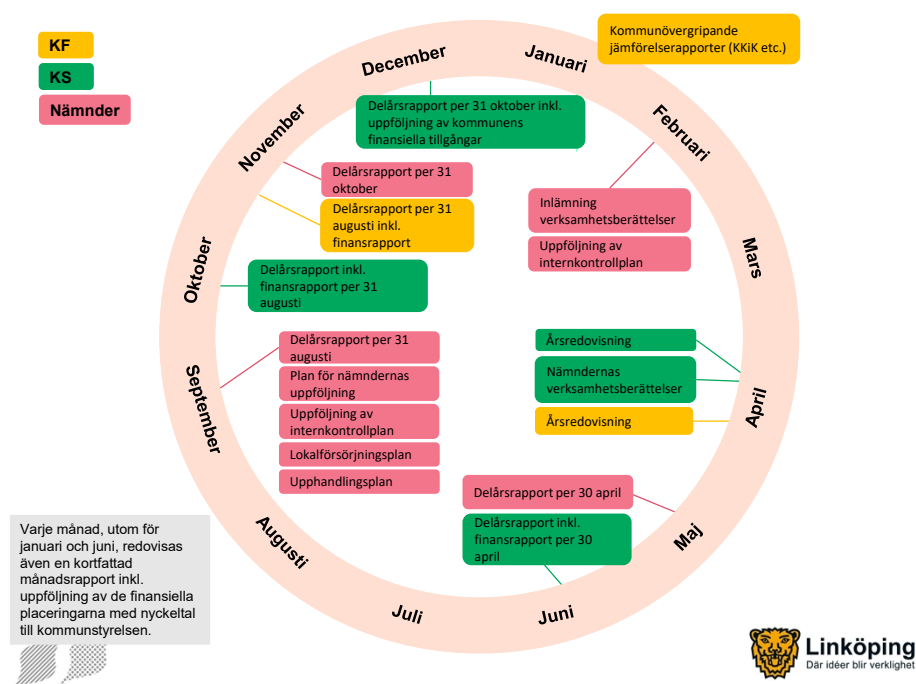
KF

KS

Nämnder

Kommunövergripande jämförelserapporter (KKiK etc.)

December

Januari

Februari

Mars

April

Maj

Juni

Juli

Augusti

September

Oktober

November

Delårsrapport per 31 oktober inkl. uppföljning av kommunens finansiella tillgångar

Delårsrapport per 31 oktober

Delårsrapport per 31 augusti inkl. finansrapport

Inlämning verksamhetsberättelser

Uppföljning av internkontrollplan

Delårsrapport inkl. finansrapport per 31 augusti

Delårsrapport per 31 augusti

Plan för nämndernas uppföljning

Uppföljning av internkontrollplan

Lokalförsörjningsplan

Upphandlingsplan

Årsredovisning

Nämndernas verksamhetsberättelser

Årsredovisning

Delårsrapport per 30 april

Delårsrapport inkl. finansrapport per 30 april

Varje månad, utom för januari och juni, redovisas även en kortfattad månadsrapport inkl. uppföljning av de finansiella placeringarna med nyckeltal till kommunstyrelsen.

Linköping
Där idéer blir verklighet